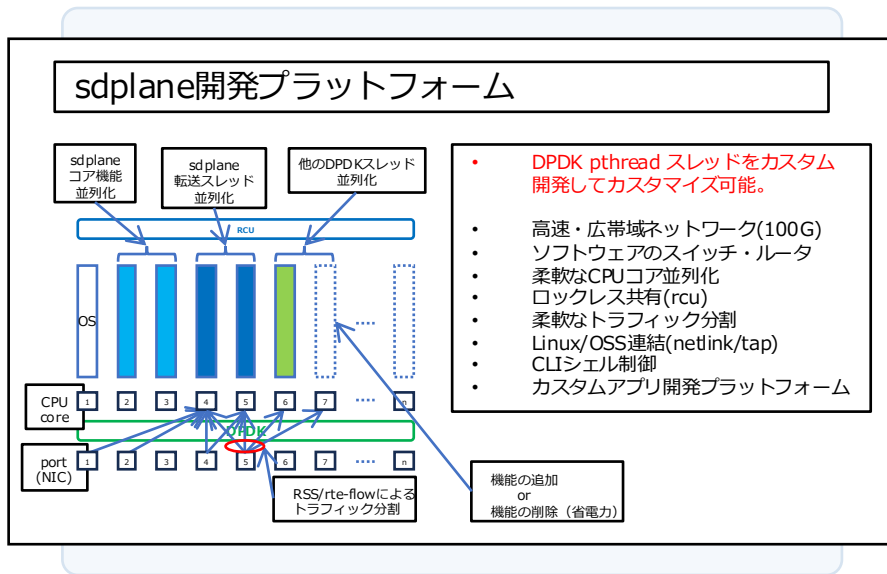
sdplane開発プラットフォーム

sdplane
コア機能
並列化

sdplane
転送スレッド
並列化

他のDPDKスレッド
並列化

RCU

OS

....

CPU core

1 2 3 4 5 6 7 .... n

DPDK

port (NIC)

1 2 3 4 5 6 7 .... n

RSS/rte-flowによる
トラフィック分割

機能の追加
or
機能の削除（省電力）

• DPDK pthread スレッドをカスタム開発してカスタマイズ可能。

• 高速・広帯域ネットワーク(100G)
• ソフトウェアのスイッチ・ルータ
• 柔軟なCPUコア並列化
• ロックレス共有(rcu)
• 柔軟なトラフィック分割
• Linux/OSS連結(netlink/tap)
• CLIシェル制御
• カスタムアプリ開発プラットフォーム